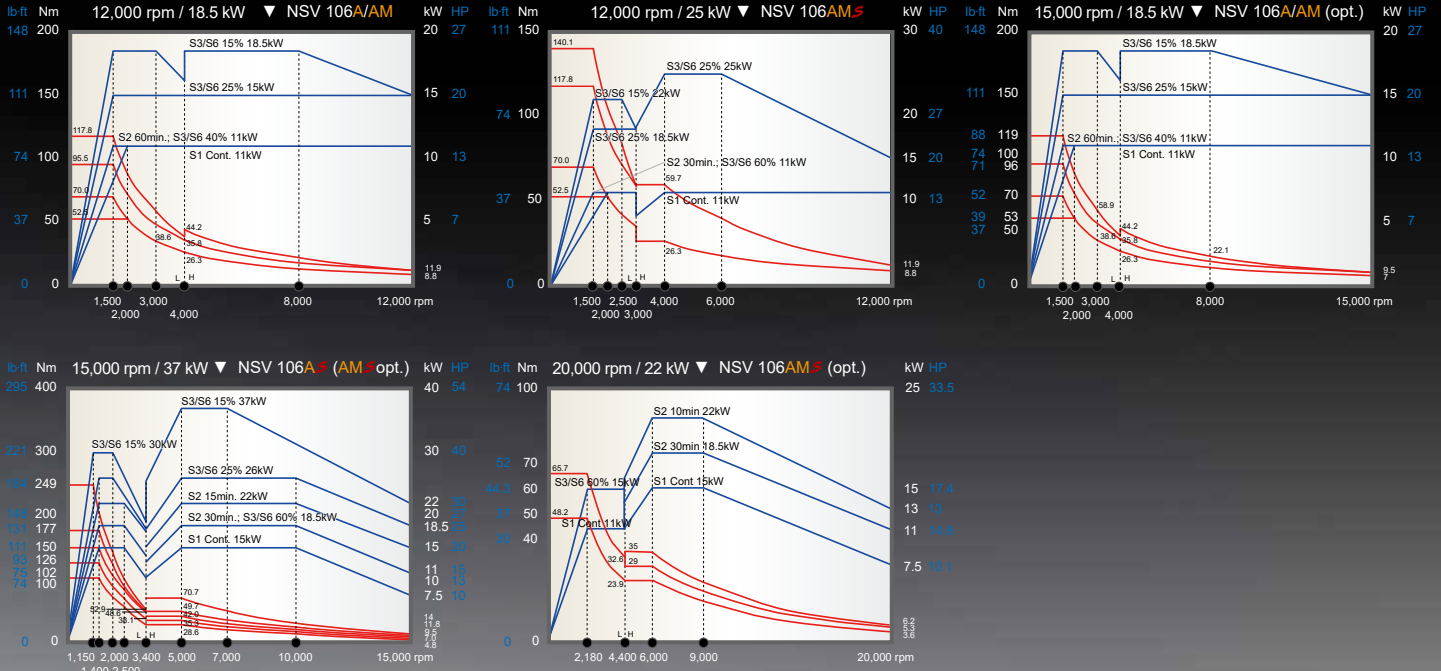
lb·ft Nm 12,000 rpm / 18.5 kW ▼ NSV 106A/AM kW HP
148 200 20 27
111 150 15 20
74 100 10 13
37 50 5 7
0 0
S3/S6 15% 18.5kW
S3/S6 25% 15kW
117.8
S2 60min.; S3/S6 40% 11kW
S1 Cont. 11kW
95.5
70.0
52.5
44.2
38.6
35.8
26.3
11.9
8.8
L H
1,500 3,000 8,000 12,000 rpm
2,000 4,000

lb·ft Nm 12,000 rpm / 25 kW ▼ NSV 106AM kW HP
111 150 30 40
74 100 20 27
37 50 15 20
0 0 10 13
140.1
117.8
S3/S6 15% 22kW
S3/S6 25% 25kW
S3/S6 25% 18.5kW
S2 30min.; S3/S6 60% 11kW
70.0
59.7
52.5
S1 Cont. 11kW
26.3
11.9
8.8
L H
1,500 2,500 4,000 6,000 12,000 rpm
2,000 3,000

lb·ft Nm 15,000 rpm / 18.5 kW ▼ NSV 106A/AM (opt.) kW HP
148 200 20 27
111 150 15 20
88 119
74 100 10 13
71 96
52 70
39 53 5 7
37 50
0 0
S3/S6 15% 18.5kW
S3/S6 25% 15kW
S2 60min.; S3/S6 40% 11kW
S1 Cont. 11kW
58.9
44.2
38.6
35.8
26.3
22.1
9.5
7
L H
1,500 3,000 8,000 15,000 rpm
2,000 4,000

lb·ft Nm 15,000 rpm / 37 kW ▼ NSV 106A (AM opt.) kW HP
295 400 40 54
231 300 30 40
199 249
S3/S6 15% 37kW
S3/S6 15% 30kW
S3/S6 25% 26kW
S2 15min. 22kW
S2 30min.; S3/S6 60% 18.5kW
S1 Cont. 15kW
148 200 22 30
131 177 20 27
111 150 18.5 25
93 126 15 20
75 102 11 15
74 100 10 13
7.5 10
0 0
70.7
52.9
49.7
48.6
42.9
38.1
35.3
28.6
14
11.8
9.5
7.6
4.8
L H
1,150 2,000 3,400 5,000 7,000 10,000 15,000 rpm
1,400 2,500

lb·ft Nm 20,000 rpm / 22 kW ▼ NSV 106AM (opt.) kW HP
74 100 25 33.5
52 70
44.3 60
37 50
30 40
S2 10min 22kW
S2 30min 18.5kW
S1 Cont 15kW
S3/S6 60% 15kW
S1 Cont 11kW
65.7
48.2
35
32.6
29
23.9
15 17.4
13 10
11 14.8
7.5 10.1
6.2
5.3
3.6
0 0
L H
2,180 4,400 6,000 9,000 20,000 rpm